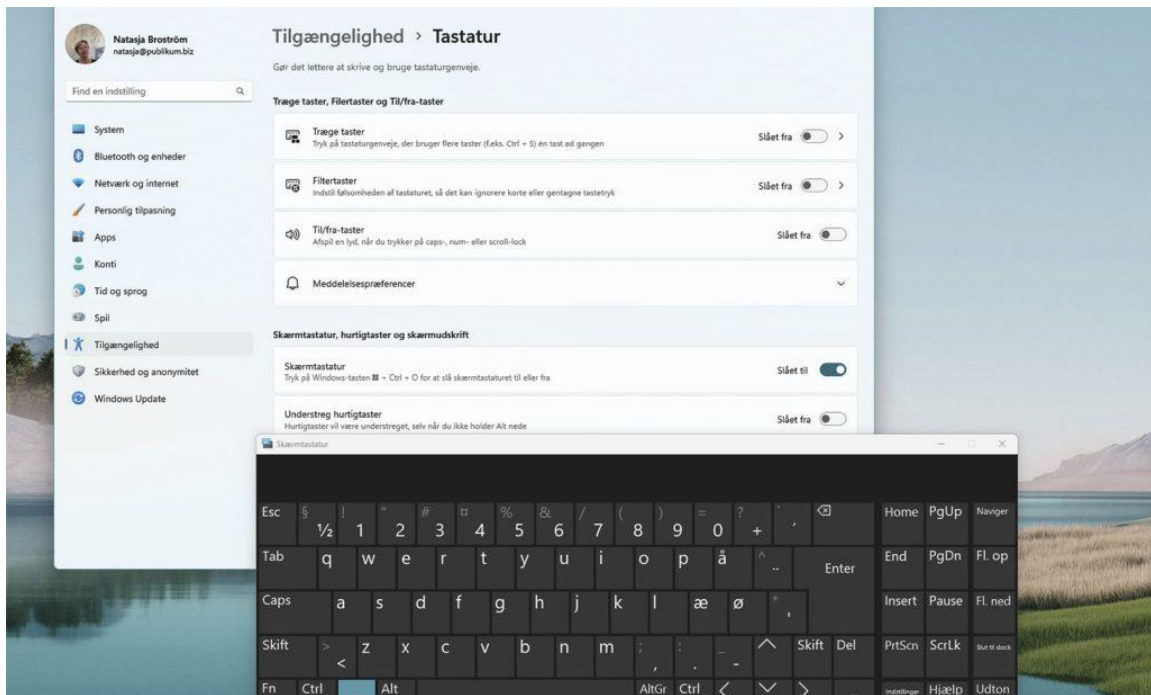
Natasja Broström
natasja@publikum.biz

Find en indstilling

System
Bluetooth og enheder
Netværk og internet
Personlig tilpasning
Apps
Konti
Tid og sprog
Spil
Tilgængelighed
Sikkerhed og anonymitet
Windows Update

Tilgængelighed > Tastatur

Gør det lettere at skrive og bruge tastaturgenveje.

Træge taster, Filtertaster og Til/fra-taster

Træge taster
Tryk på tastaturgenveje, der bruger flere taster (f.eks. Ctrl + S) én tast ad gangen
Slået fra

Filtertaster
Indstil følsomheden af tastaturet, så det kan ignorere korte eller gentagne tastetryk
Slået fra

Til/fra-taster
Afspil en lyd, når du trykker på caps-, num- eller scroll-lock
Slået fra

Meddelelsespræferencer

Skærmtastatur, hurtigtaster og skærmudskrift

Skærmtastatur
Tryk på Windows-tasten + Ctrl + O for at slå skærmtastaturet til eller fra
Slået til

Understreg hurtigtaster
Hurtigtaster vil være understreget, selv når du ikke holder Alt nede
Slået fra

Skærmtastatur

Esc § ½ ! 1 " 2 # 3 ¤ 4 % 5 & 6 / 7 ( 8 ) 9 = 0 ? + ` ´ ⌫ Home PgUp Naviger
Tab q w e r t y u i o p å ^ ¨ Enter End PgDn Fl. op
Caps a s d f g h j k l æ ø * ' Insert Pause Fl. ned
Skift > < z x c v b n m ; , : . _ - ^ Skift Del PrtScn ScrLk Slut til dock
Fn Ctrl Alt AltGr Ctrl < ∨ > Indstillinger Hjælp Udton